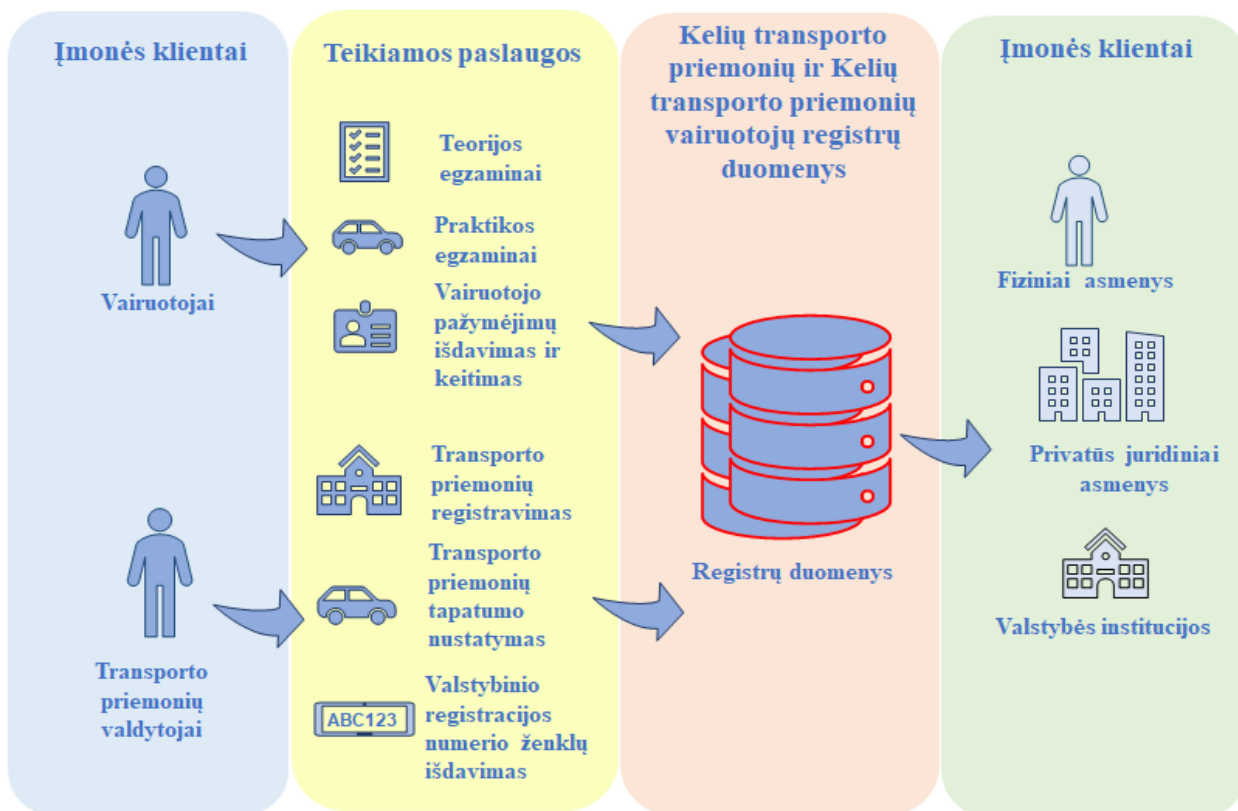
Įmonės klientai

Vairuotojai

Transporto priemonių valdytojai

Teikiamos paslaugos

Teorijos egzaminai

Praktikos egzaminai

Vairuotojo pažymėjimų išdavimas ir keitimas

Transporto priemonių registravimas

Transporto priemonių tapatumo nustatymas

ABC123

Valstybinio registracijos numerio ženklų išdavimas

Kelių transporto priemonių ir Kelių transporto priemonių vairuotojų registrų duomenys

Registrų duomenys

Įmonės klientai

Fiziniai asmenys

Privatūs juridiniai asmenys

Valstybės institucijos